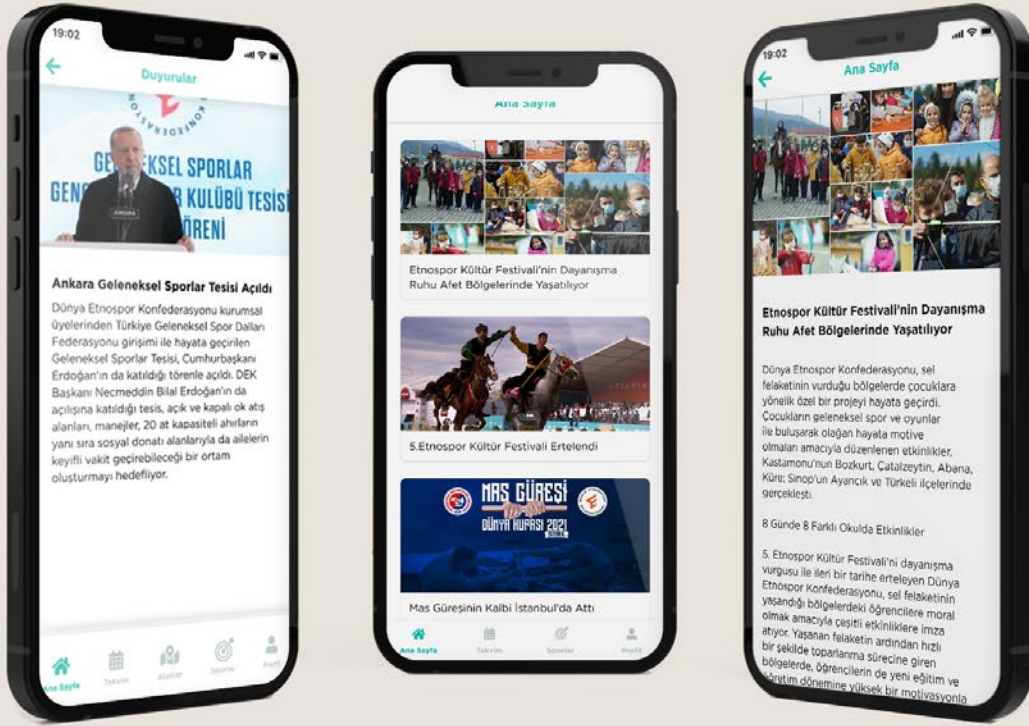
19:02

Duyurular

KONFEDERASYON

GELENEKSEL SPORLAR GENE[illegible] KULÜBÜ TESİSİ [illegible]ÖRENİ

Ankara Geleneksel Sporlar Tesisi Açıldı

Dünya Etnospor Konfederasyonu kurumsal üyelerinden Türkiye Geleneksel Spor Dalları Federasyonu girişimi ile hayata geçirilen Geleneksel Sporlar Tesisi, Cumhurbaşkanı Erdoğan'ın da katıldığı törenle açıldı. DEK Başkanı Necmeddin Bilal Erdoğan'ın da açılışına katıldığı tesis, açık ve kapalı ok atış alanları, manejler, 20 at kapasiteli ahırların yanı sıra sosyal donatı alanlarıyla da ailelerin keyifli vakit geçirebileceği bir ortam oluşturmayı hedefliyor.

Ana Sayfa Takvim Alanlar Sporlar Profil

Ana Sayfa

Etnospor Kültür Festivali'nin Dayanışma Ruhu Afet Bölgelerinde Yaşatılıyor

5.Etnospor Kültür Festivali Ertelendi

MAS GÜREŞİ DÜNYA KUPASI 2021

Mas Güreşinin Kalbi İstanbul'da Attı

Ana Sayfa Takvim Sporlar Profil

19:02

Ana Sayfa

Etnospor Kültür Festivali'nin Dayanışma Ruhu Afet Bölgelerinde Yaşatılıyor

Dünya Etnospor Konfederasyonu, sel felaketinin vurduğu bölgelerde çocuklara yönelik özel bir projeyi hayata geçirdi. Çocukların geleneksel spor ve oyunlar ile buluşarak olağan hayata motive olmaları amacıyla düzenlenen etkinlikler, Kastamonu'nun Bozkurt, Çatalzeytin, Abana, Küre; Sinop'un Ayancık ve Türkeli ilçelerinde gerçekleşti.

8 Günde 8 Farklı Okulda Etkinlikler

5. Etnospor Kültür Festivali'ni dayanışma vurgusu ile ileri bir tarihe erteleyen Dünya Etnospor Konfederasyonu, sel felaketinin yaşandığı bölgelerdeki öğrencilere moral olmak amacıyla çeşitli etkinliklere imza atıyor. Yaşanan felaketin ardından hızlı bir şekilde toparlanma sürecine giren bölgelerde, öğrencilerin de yeni eğitim ve öğretim dönemine yüksek bir motivasyonla